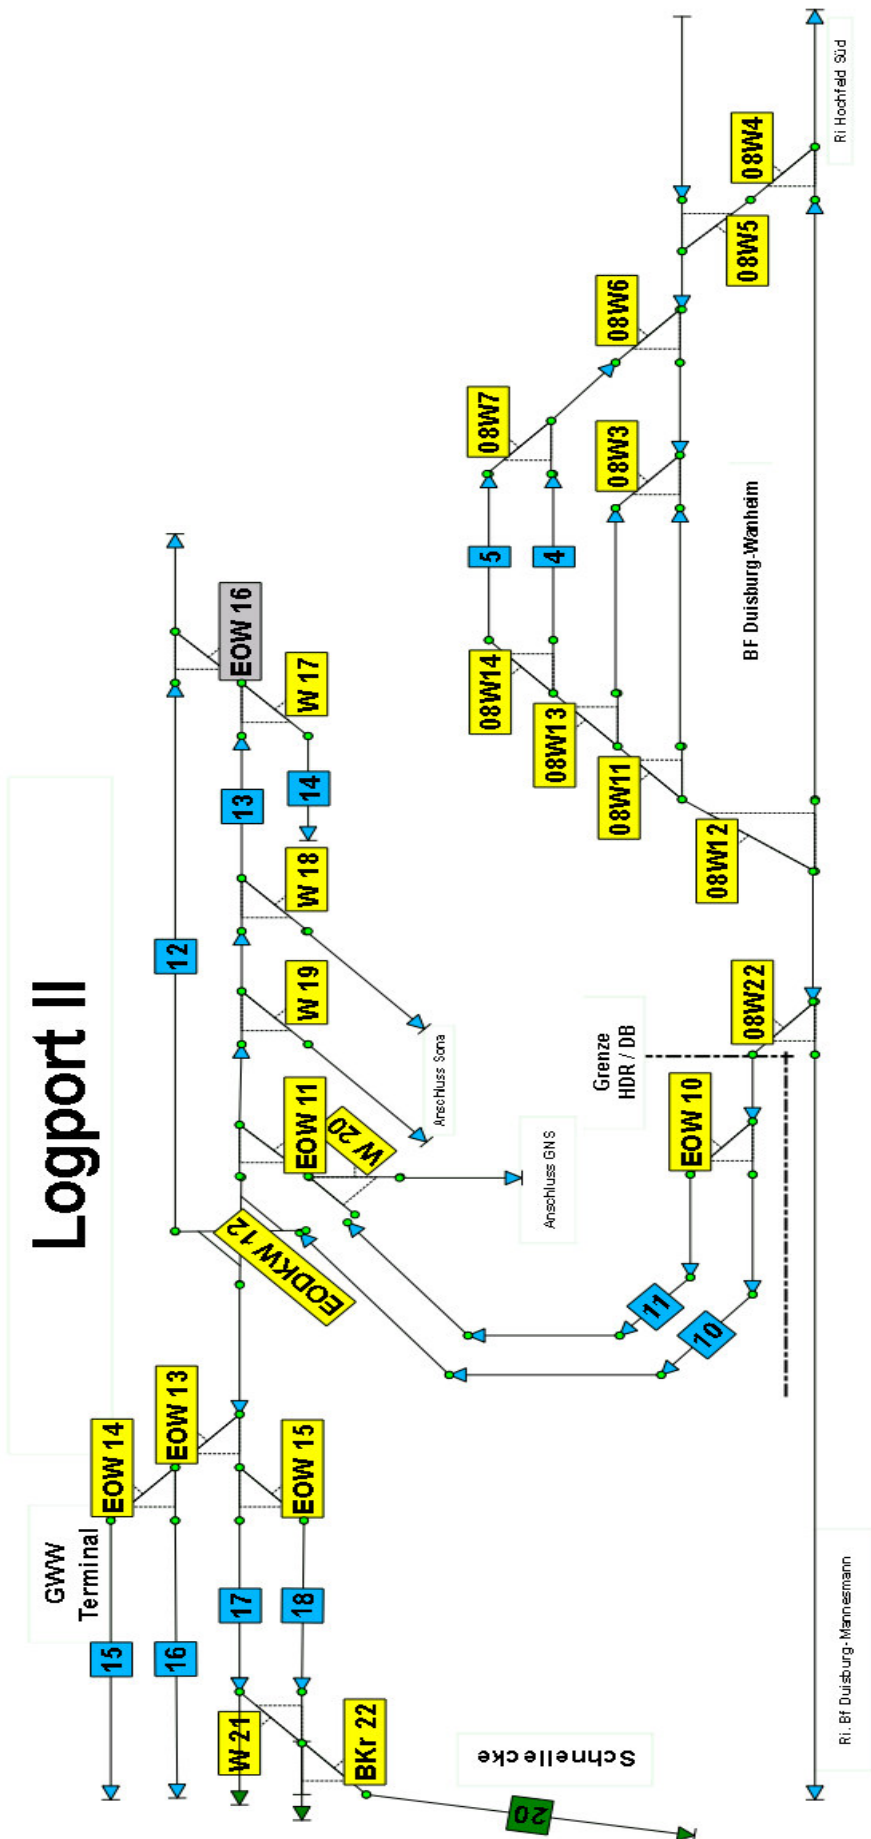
Logport II

GWW Terminal

15
16
17
18
12
13
14
EOW 14
EOW 13
EOW 15
EODKW 12
EOW 11
W 20
W 19
W 18
W 17
EOW 16
W 21
BKr 22
20
Schnellecke
11
10
Anschluss Sona
Anschluss GNS
Grenze HDR / DB
EOW 10
08W22
08W12
08W11
08W13
08W14
5
4
08W7
08W3
08W6
08W5
08W4
BF Duisburg-Wanheim
Ri Hochfeld Süd
Ri. Bf Duisburg-Mannesmann